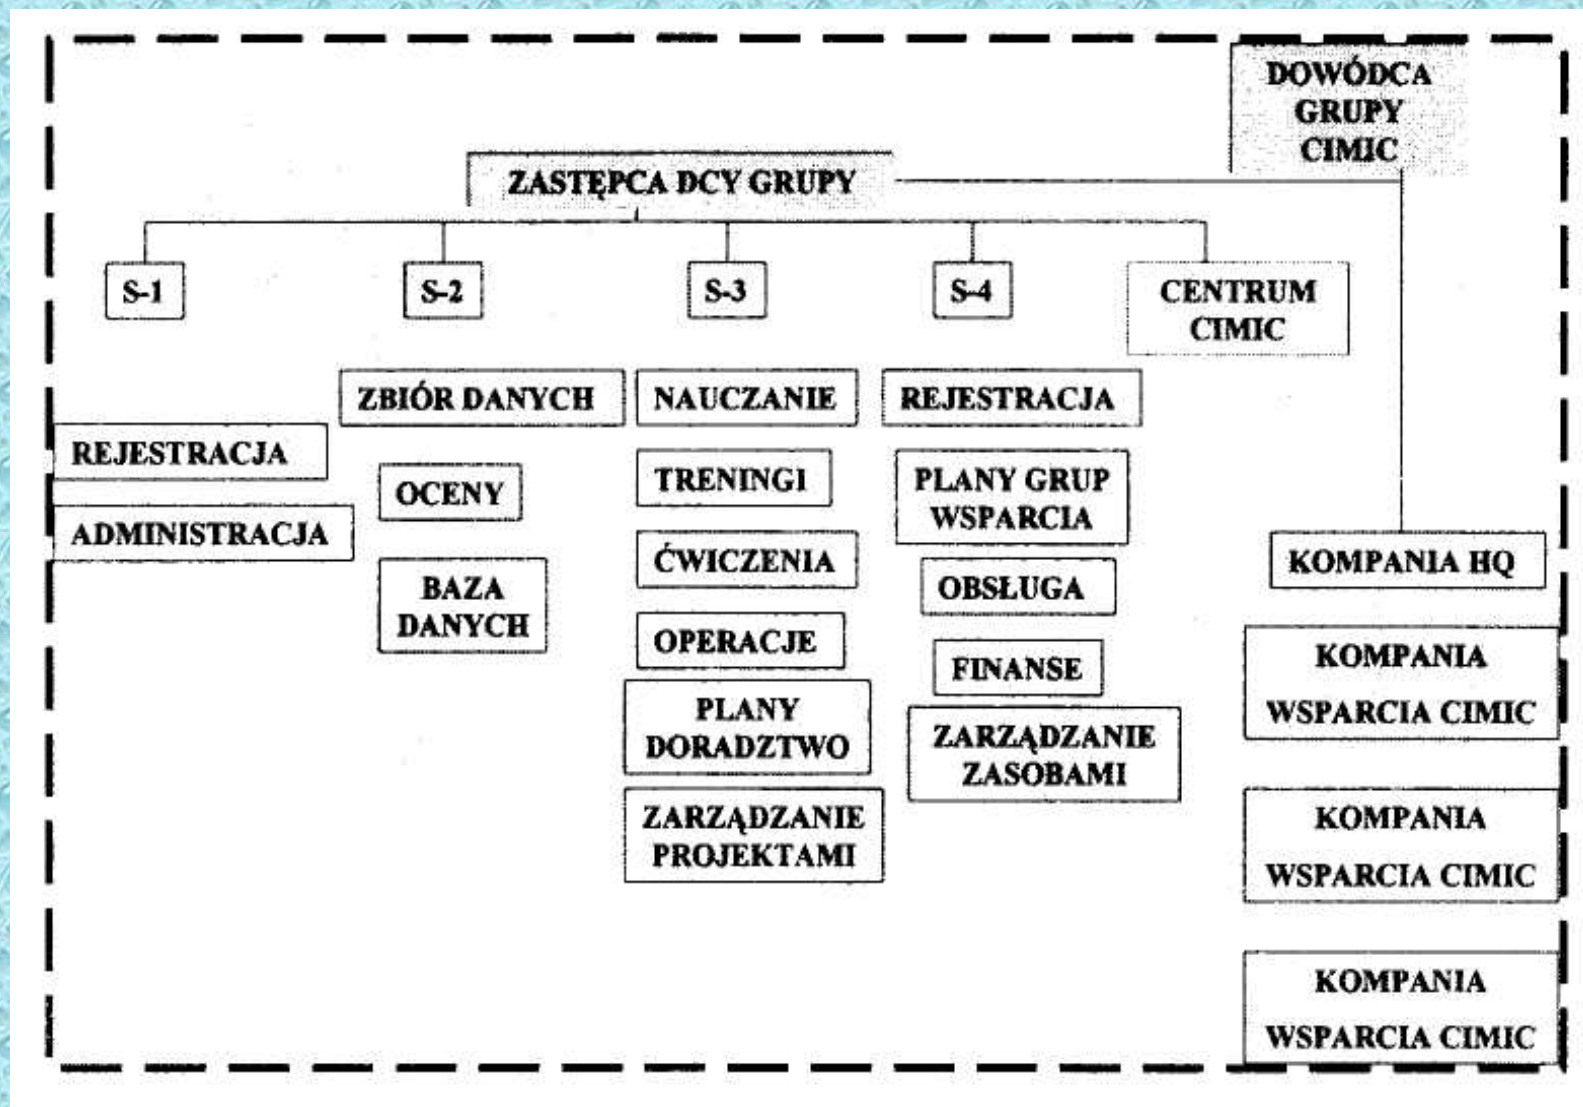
DOWÓDCA GRUPY CIMIC

ZASTĘPCA DCY GRUPY

S-1

S-2

S-3

S-4

CENTRUM CIMIC

REJESTRACJA

ADMINISTRACJA

ZBIÓR DANYCH

OCENY

BAZA DANYCH

NAUCZANIE

TRENINGI

ĆWICZENIA

OPERACJE

PLANY DORADZTWO

ZARZĄDZANIE PROJEKTAMI

REJESTRACJA

PLANY GRUP WSPARCIA

OBSŁUGA

FINANSE

ZARZĄDZANIE ZASOBAMI

KOMPANIA HQ

KOMPANIA WSPARCIA CIMIC

KOMPANIA WSPARCIA CIMIC

KOMPANIA WSPARCIA CIMIC